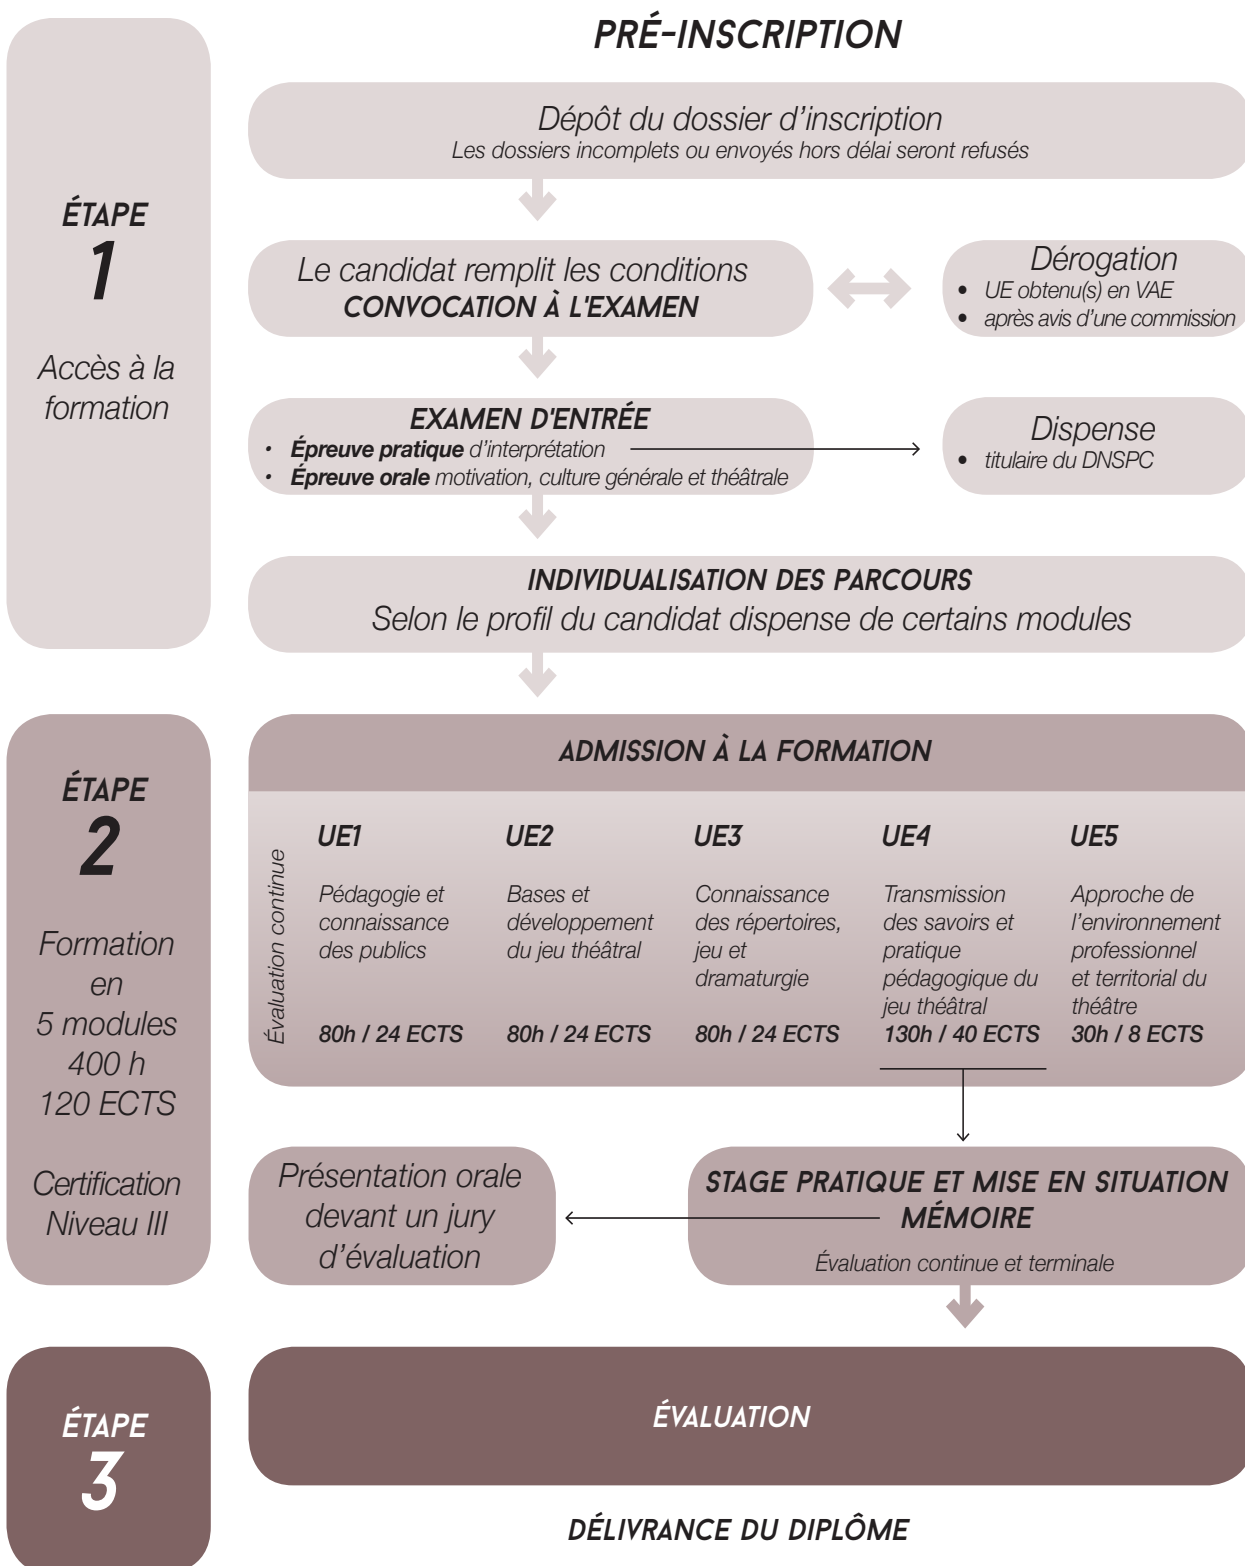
PRÉ-INSCRIPTION

ÉTAPE
1

Accès à la formation

Dépôt du dossier d'inscription
Les dossiers incomplets ou envoyés hors délai seront refusés

Le candidat remplit les conditions
CONVOCATION À L'EXAMEN

Dérogation
• UE obtenu(s) en VAE
• après avis d'une commission

EXAMEN D'ENTRÉE
• Épreuve pratique d'interprétation
• Épreuve orale motivation, culture générale et théâtrale

Dispense
• titulaire du DNSPC

INDIVIDUALISATION DES PARCOURS
Selon le profil du candidat dispense de certains modules

ÉTAPE
2

Formation en 5 modules 400 h 120 ECTS

Certification Niveau III

ADMISSION À LA FORMATION

Évaluation continue

| UE1 | UE2 | UE3 | UE4 | UE5 |
|---|---|---|---|---|
| Pédagogie et connaissance des publics | Bases et développement du jeu théâtral | Connaissance des répertoires, jeu et dramaturgie | Transmission des savoirs et pratique pédagogique du jeu théâtral | Approche de l'environnement professionnel et territorial du théâtre |
| 80h / 24 ECTS | 80h / 24 ECTS | 80h / 24 ECTS | 130h / 40 ECTS | 30h / 8 ECTS |

STAGE PRATIQUE ET MISE EN SITUATION
MÉMOIRE
Évaluation continue et terminale

Présentation orale devant un jury d'évaluation

ÉTAPE
3

ÉVALUATION

DÉLIVRANCE DU DIPLÔME